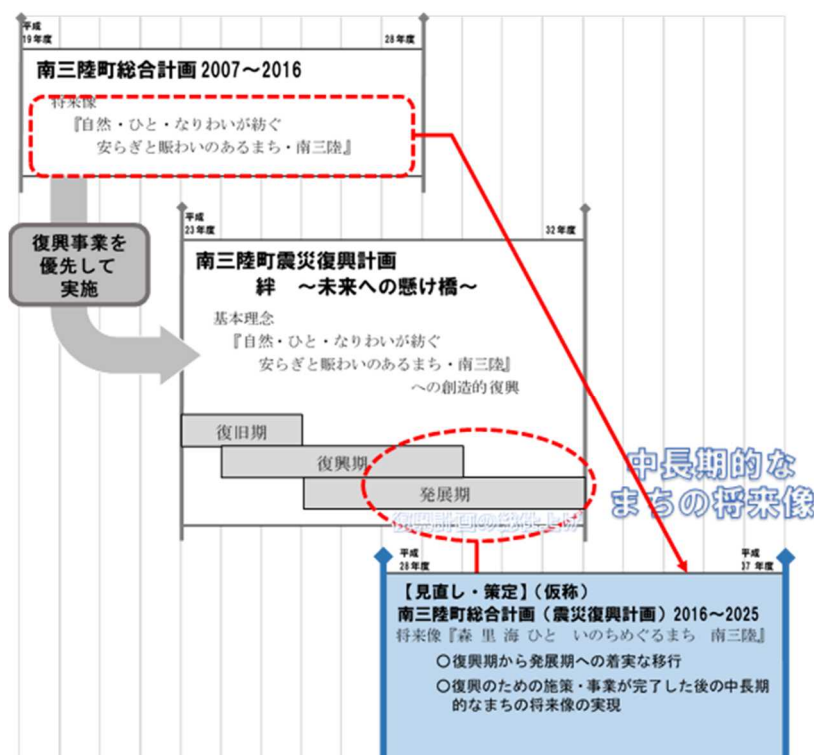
平成
19年度

28年度

南三陸町総合計画 2007～2016

将来像
『自然・ひと・なりわいが紡ぐ
安らぎと賑わいのあるまち・南三陸』

復興事業を優先して実施

平成
23年度

32年度

南三陸町震災復興計画
絆　～未来への懸け橋～

基本理念
『自然・ひと・なりわいが紡ぐ
安らぎと賑わいのあるまち・南三陸』
への創造的復興

復旧期

復興期

発展期

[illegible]

中長期的な
まちの将来像

平成
28年度

平成
37年度

【見直し・策定】（仮称）
南三陸町総合計画（震災復興計画）2016～2025
将来像『森 里 海 ひと　いのちめぐるまち　南三陸』

○復興期から発展期への着実な移行

○復興のための施策・事業が完了した後の中長期的なまちの将来像の実現